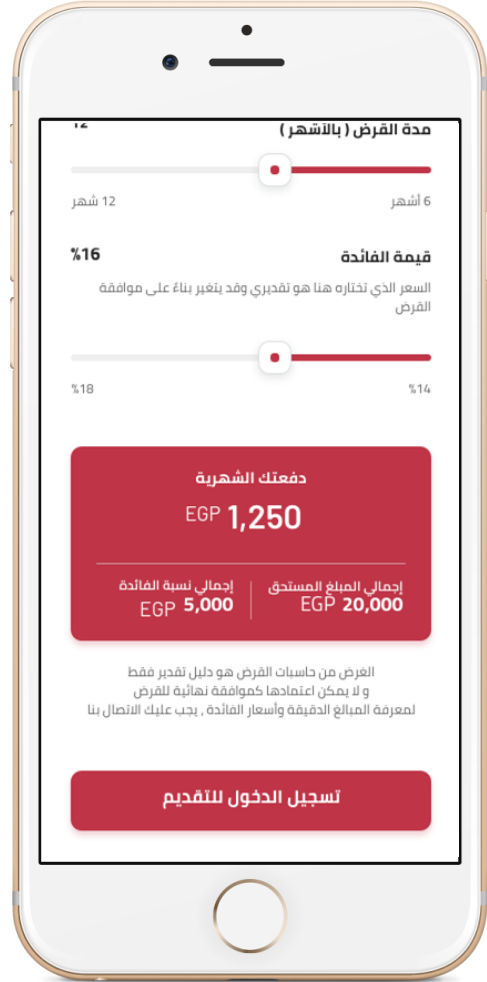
مدة القرض ( بالأشهر ) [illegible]

6 أشهر
12 شهر

قيمة الفائدة
16%

السعر الذي تختاره هنا هو تقديري وقد يتغير بناءً على موافقة القرض

14%
18%

دفعتك الشهرية
EGP 1,250

إجمالي المبلغ المستحق
EGP 20,000

إجمالي نسبة الفائدة
EGP 5,000

الغرض من حاسبات القرض هو دليل تقدير فقط
و لا يمكن اعتمادها كموافقة نهائية للقرض
لمعرفة المبالغ الدقيقة وأسعار الفائدة , يجب عليك الاتصال بنا

تسجيل الدخول للتقديم